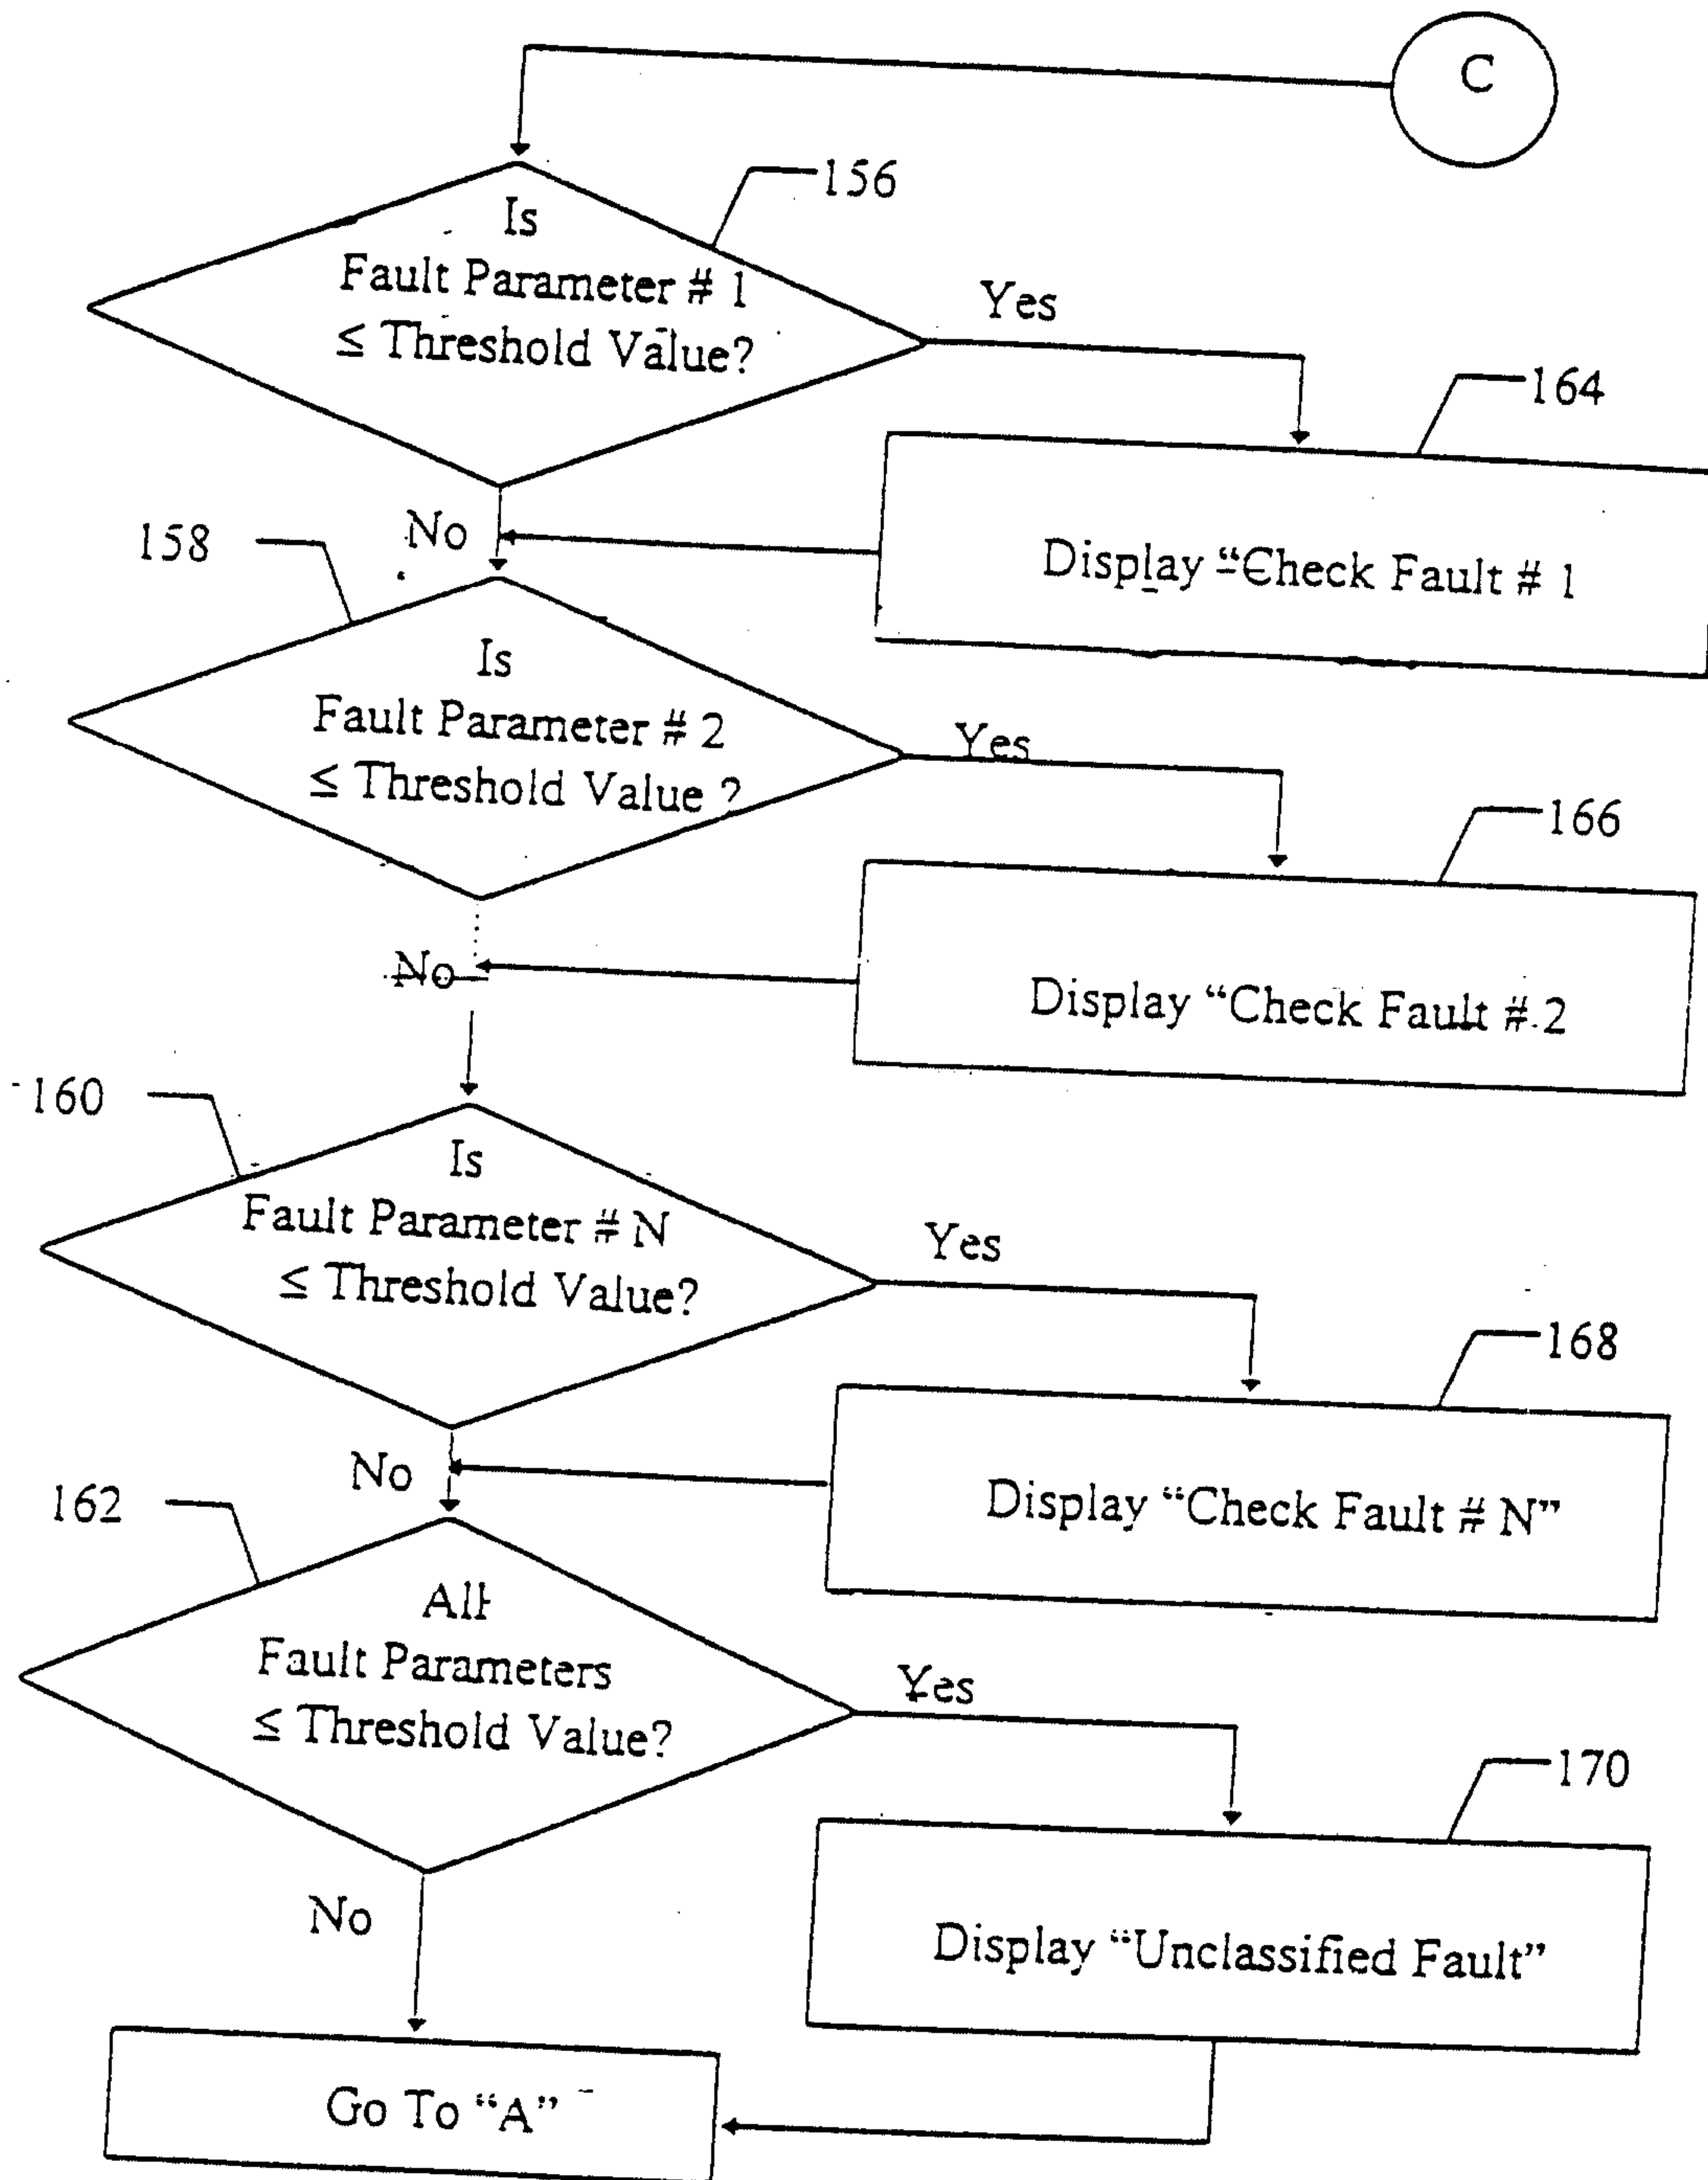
C

156

Is Fault Parameter # 1 $\leq$ Threshold Value?

Yes

164

Display "Check Fault # 1

No

158

Is Fault Parameter # 2 $\leq$ Threshold Value ?

Yes

166

Display "Check Fault # 2

No

160

Is Fault Parameter # N $\leq$ Threshold Value?

Yes

168

Display "Check Fault # N"

No

162

All Fault Parameters $\leq$ Threshold Value?

Yes

170

Display "Unclassified Fault"

No

Go To "A"